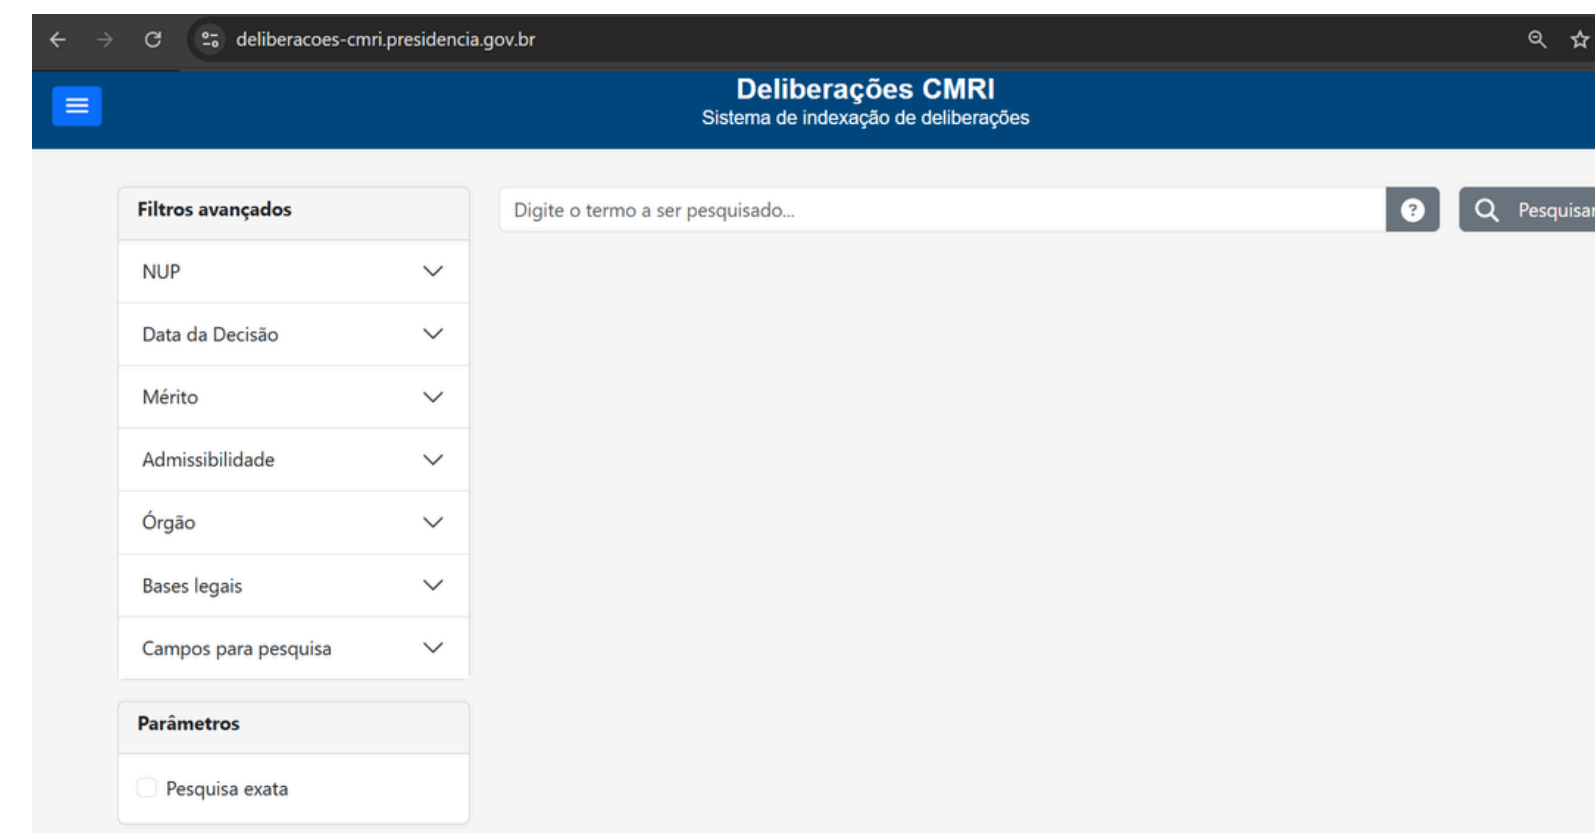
deliberacoes-cmri.presidencia.gov.br

Deliberações CMRI
Sistema de indexação de deliberações

Filtros avançados

NUP

Data da Decisão

Mérito

Admissibilidade

Órgão

Bases legais

Campos para pesquisa

Parâmetros

Pesquisa exata

Digite o termo a ser pesquisado...

Pesquisar